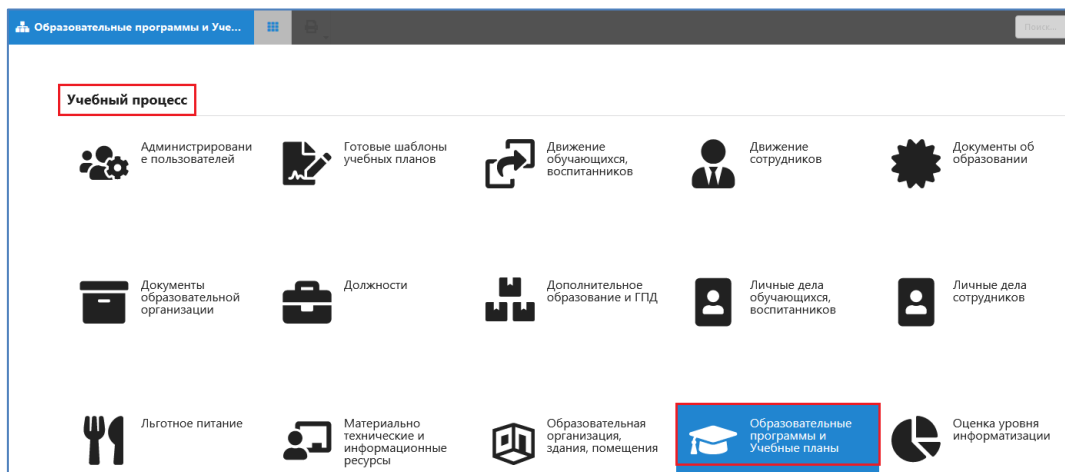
Образовательные программы и Уче...

Поиск...

Учебный процесс

Администрирование пользователей

Готовые шаблоны учебных планов

Движение обучающихся, воспитанников

Движение сотрудников

Документы об образовании

Документы образовательной организации

Должности

Дополнительное образование и ГПД

Личные дела обучающихся, воспитанников

Личные дела сотрудников

Льготное питание

Материально технические и информационные ресурсы

Образовательная организация, здания, помещения

Образовательные программы и Учебные планы

Оценка уровня информатизации